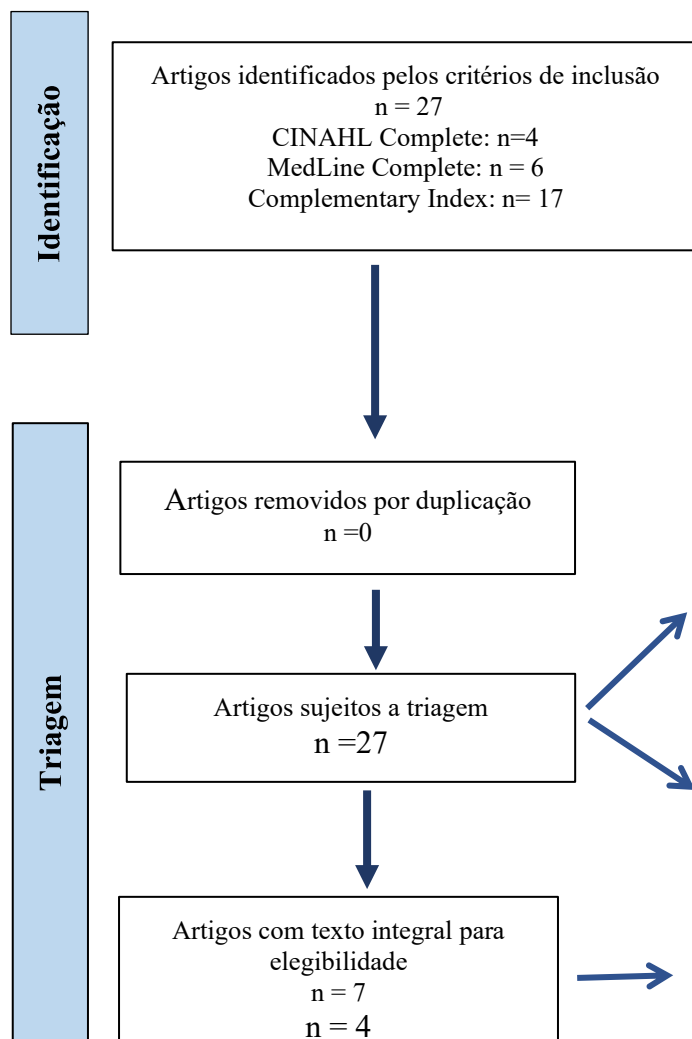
Identificação

Artigos identificados pelos critérios de inclusão
n = 27
CINAHL Complete: n=4
MedLine Complete: n = 6
Complementary Index: n= 17

Triagem

Artigos removidos por duplicação
n =0

Artigos sujeitos a triagem
n =27

Artigos com texto integral para elegibilidade
n = 7
n = 4